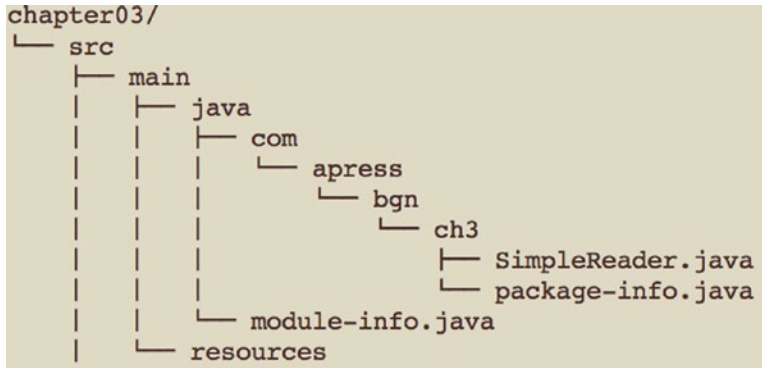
chapter03/
└── src
    ├── main
    |   ├── java
    |   |   ├── com
    |   |   |   └── apress
    |   |   |       └── bgn
    |   |   |           └── ch3
    |   |   |               ├── SimpleReader.java
    |   |   |               └── package-info.java
    |   |   └── module-info.java
    |   └── resources